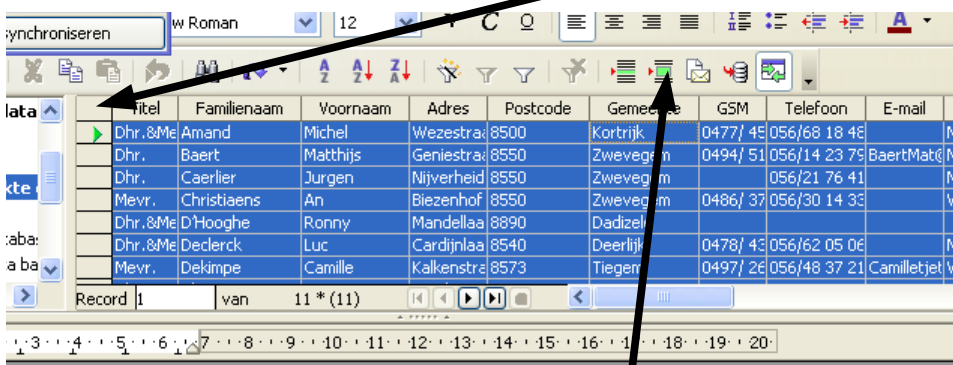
synchroniseren

w Roman

12

lata

kte

taba

a ba

| Titel | Familienaam | Voornaam | Adres | Postcode | Gemeente | GSM | Telefoon | E-mail |
|---|---|---|---|---|---|---|---|---|
| Dhr.&Me | Amand | Michel | Wezestraa | 8500 | Kortrijk | 0477/ 45 | 056/68 18 48 | |
| Dhr. | Baert | Matthijs | Geniestraa | 8550 | Zwevegem | 0494/ 51 | 056/14 23 79 | BaertMat@ |
| Dhr. | Caerlier | Jurgen | Nijverheid | 8550 | Zwevegem | | 056/21 76 41 | |
| Mevr. | Christiaens | An | Biezenhof | 8550 | Zwevegem | 0486/ 37 | 056/30 14 33 | |
| Dhr.&Me | D'Hooghe | Ronny | Mandellaa | 8890 | Dadizele | | | |
| Dhr.&Me | Declerck | Luc | Cardijnlaa | 8540 | Deerlijk | 0478/ 43 | 056/62 05 06 | |
| Mevr. | Dekimpe | Camille | Kalkenstra | 8573 | Tiegem | 0497/ 26 | 056/48 37 21 | Camilletje |

Record 1 van 11 * (11)

3 · 4 · 5 · 6 · 7 · 8 · 9 · 10 · 11 · 12 · 13 · 14 · 15 · 16 · 17 · 18 · 19 · 20